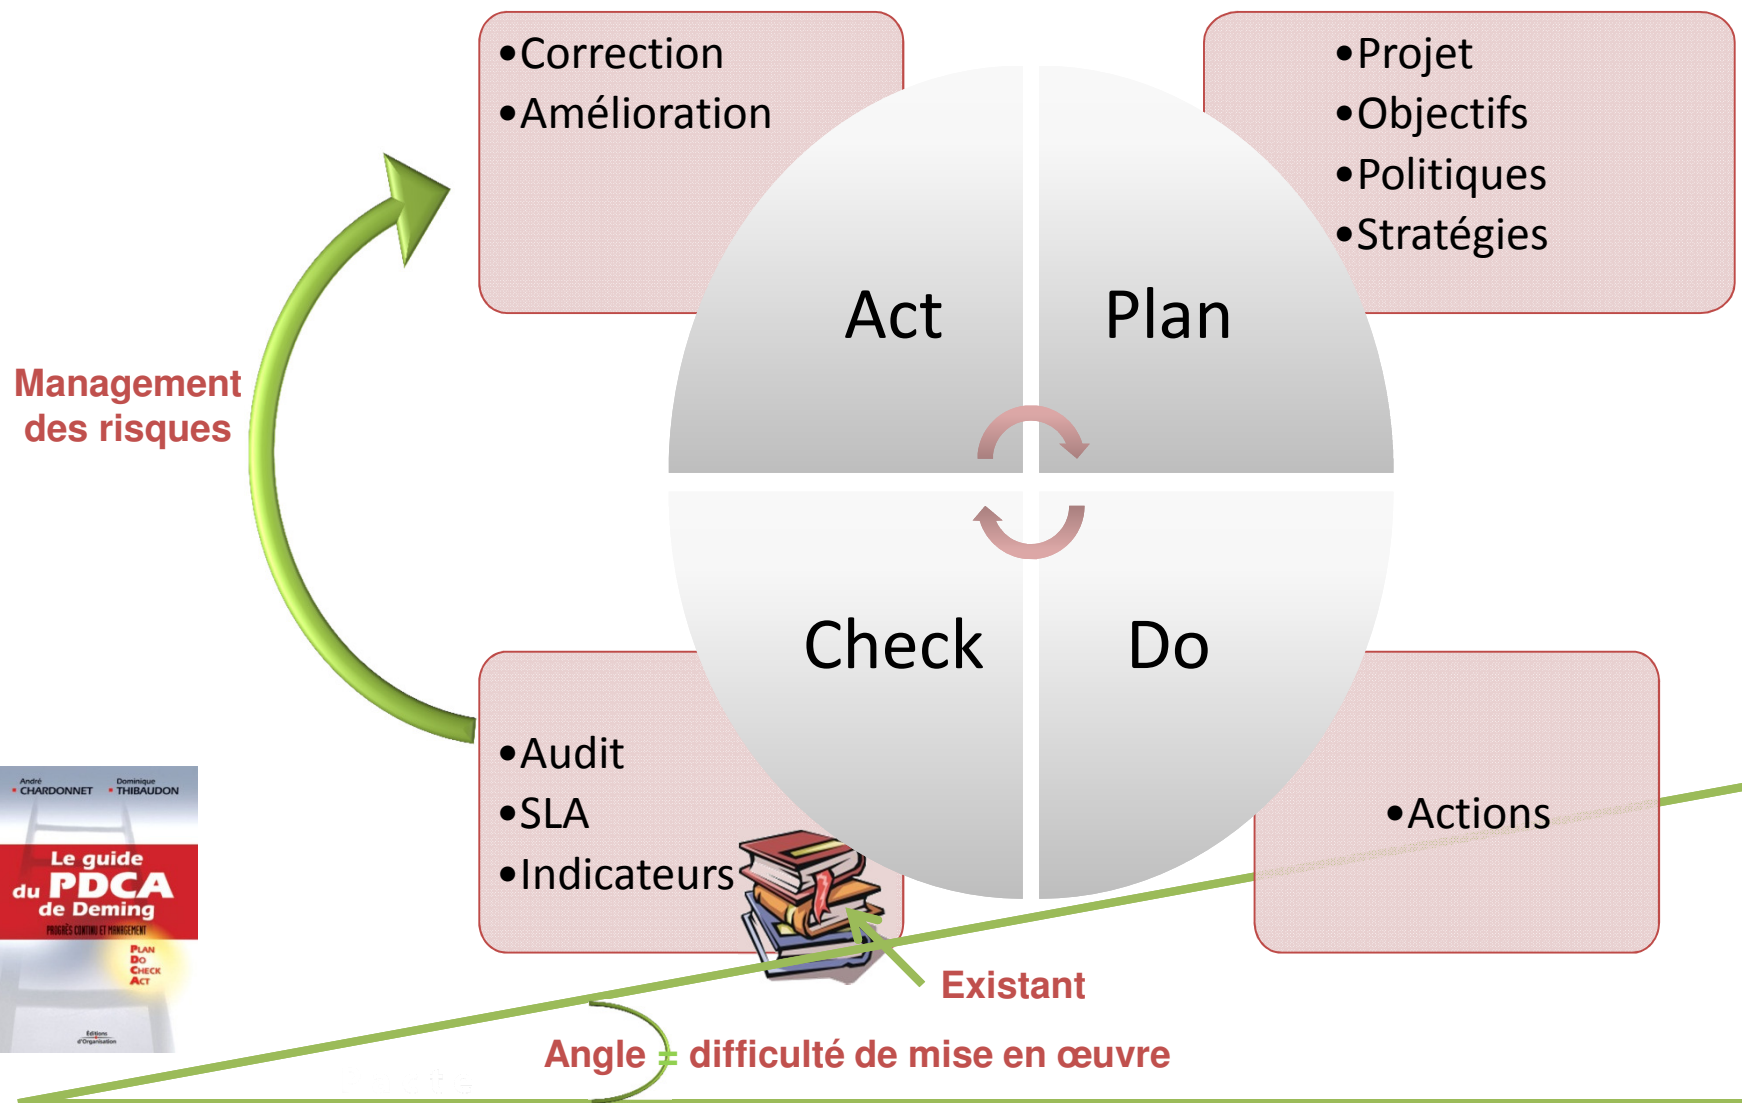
•Correction
•Amélioration

•Projet
•Objectifs
•Politiques
•Stratégies

Act

Plan

Check

Do

Management des risques

•Audit
•SLA
•Indicateurs

•Actions

André CHARDONNET Dominique THIBAUDON

Le guide du PDCA de Deming

PROGRÈS CONTINU ET MANAGEMENT

PLAN DO CHECK ACT

Éditions d'Organisation

Existant

Angle = difficulté de mise en œuvre